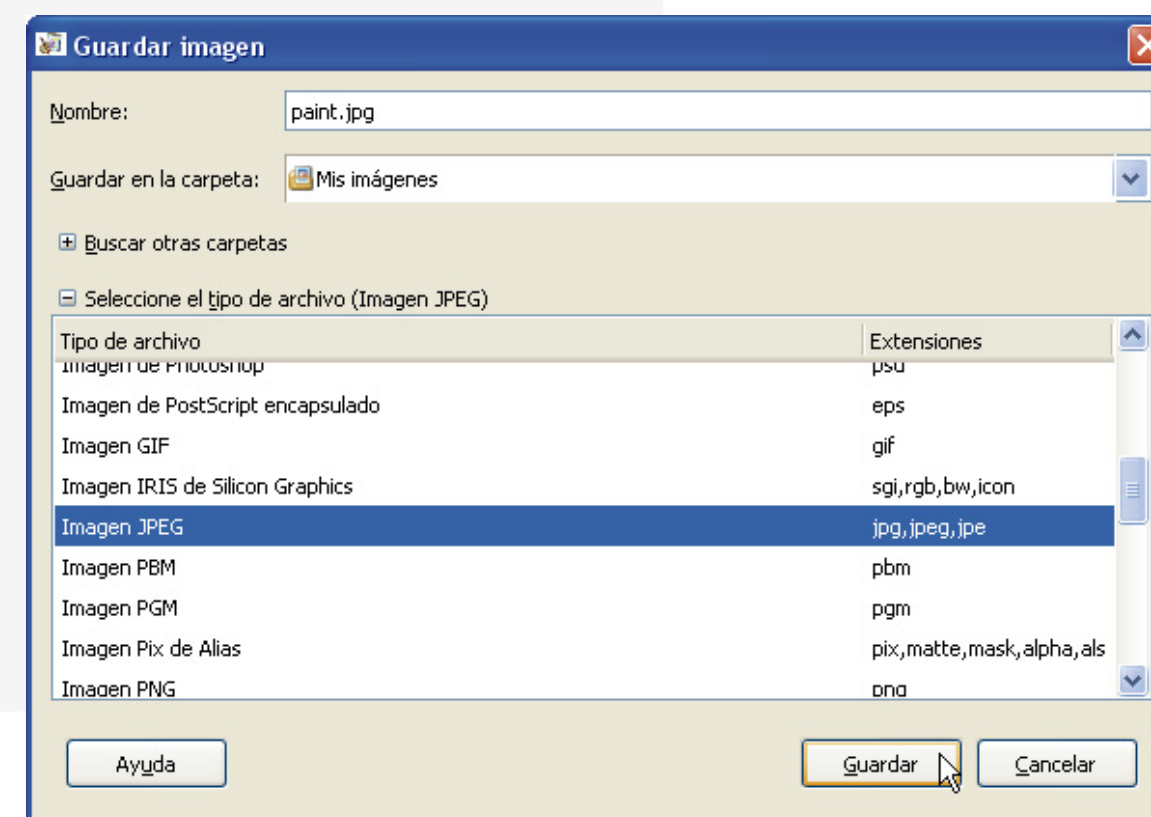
Guardar imagen

Nombre: paint.jpg

Guardar en la carpeta: Mis imágenes

Buscar otras carpetas

Seleccione el tipo de archivo (Imagen JPEG)

| Tipo de archivo | Extensiones |
|---|---|
| Imagen de Photoshop | psd |
| Imagen de PostScript encapsulado | eps |
| Imagen GIF | gif |
| Imagen IRIS de Silicon Graphics | sgi,rgb,bw,icon |
| Imagen JPEG | jpg,jpeg,jpe |
| Imagen PBM | pbm |
| Imagen PGM | pgm |
| Imagen Pix de Alias | pix,matte,mask,alpha,als |
| Imagen PNG | png |

Ayuda

Guardar

Cancelar